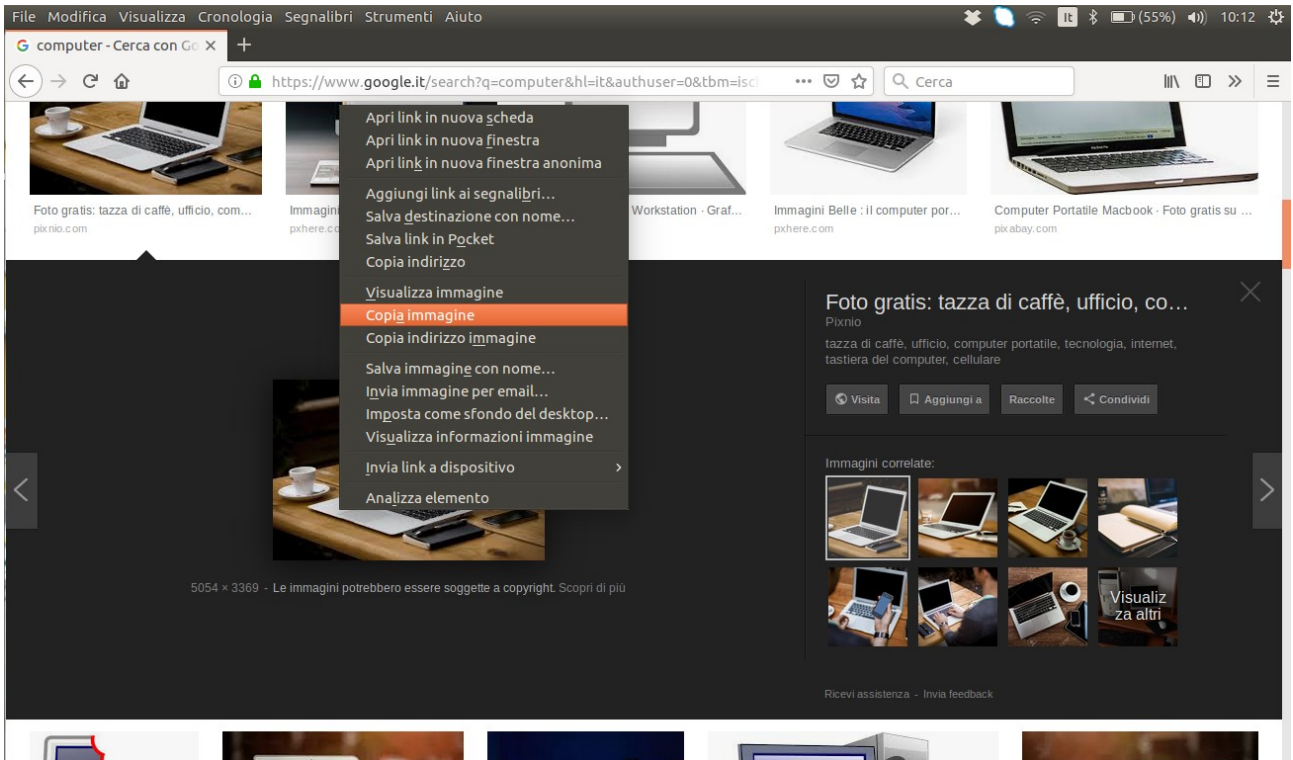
File Modifica Visualizza Cronologia Segnalibri Strumenti Aiuto

It (55%) 10:12

computer - Cerca con Go

https://www.google.it/search?q=computer&hl=it&authuser=0&tbm=isc

Cerca

Foto gratis: tazza di caffè, ufficio, com...
pixnio.com

Immagini
pxhere.c

Workstation · Graf...

Immagini Belle : il computer por...
pxhere.com

Computer Portatile Macbook · Foto gratis su ...
pixabay.com

Apri link in nuova scheda
Apri link in nuova finestra
Apri link in nuova finestra anonima
Aggiungi link ai segnalibri...
Salva destinazione con nome...
Salva link in Pocket
Copia indirizzo
Visualizza immagine
Copia immagine
Copia indirizzo immagine
Salva immagine con nome...
Invia immagine per email...
Imposta come sfondo del desktop...
Visualizza informazioni immagine
Invia link a dispositivo
Analizza elemento

Foto gratis: tazza di caffè, ufficio, co...
Pixnio
tazza di caffè, ufficio, computer portatile, tecnologia, internet, tastiera del computer, cellulare

Visita
Aggiungi a
Raccolte
Condividi

Immagini correlate:

Visualizza altri

5054 × 3369 - Le immagini potrebbero essere soggette a copyright. Scopri di più

Ricevi assistenza - Invia feedback